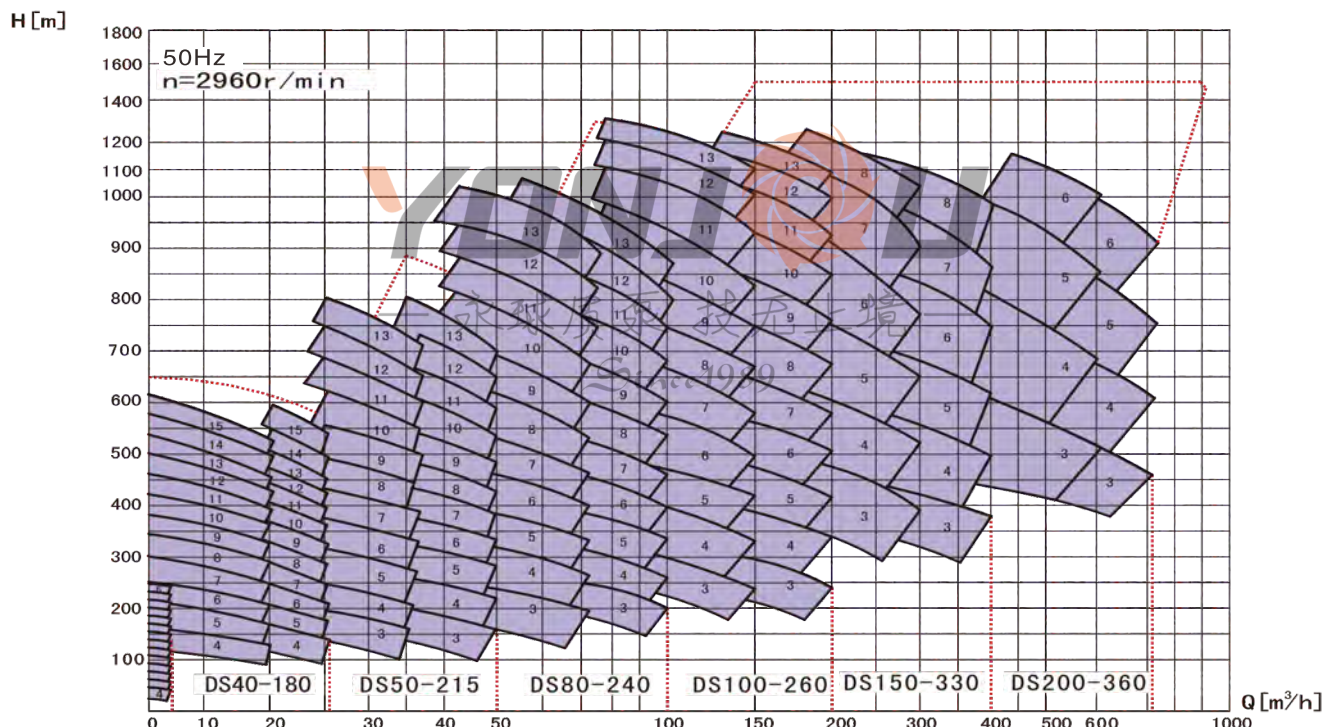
H [m]

1800
1600
1400
1200
1100
1000
900
800
700
600
500
400
300
200
100

50Hz
n=2960r/min

YONJOU
一 永 致 质 泵 技 无 止 境 一
Since 1999

15 14 13 12 11 10 9 8 7 6 5 4
15 14 13 12 11 10 9 8 7 6 5 4
13 12 11 10 9 8 7 6 5 4 3
13 12 11 10 9 8 7 6 5 4 3
13 12 10 9 8 7 6 5 4 3
13 12 11 10 9 8 7 6 5 4 3
13 12 11 10 9 8 7 6 5 4 3
13 12 11 10 9 8 7 6 5 4 3
8 7 6 5 4 3
8 7 6 5 4 3
6 5 4 3
6 5 4 3

DS40-180
DS50-215
DS80-240
DS100-260
DS150-330
DS200-360

Q [m³/h]

0 10 20 30 40 50 100 150 200 300 400 500 600 1000